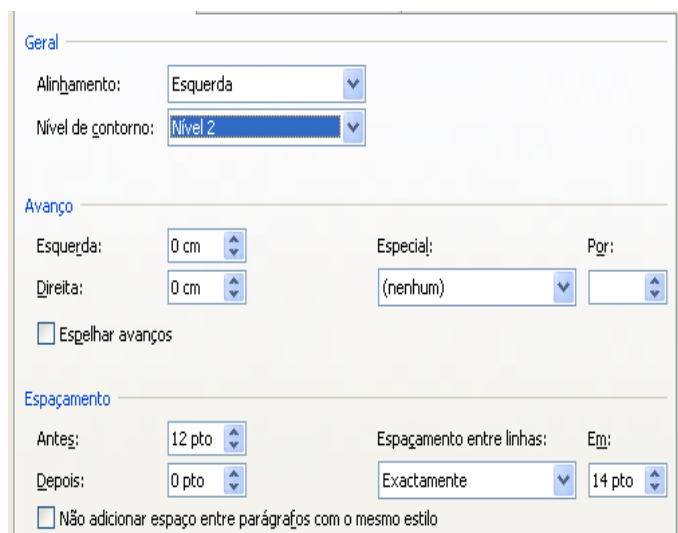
Geral

Alinhamento: Esquerda

Nível de contorno: Nível 2

Avanço

Esquerda: 0 cm

Direita: 0 cm

Especial: (nenhum)

Por:

Espelhar avanços

Espaçamento

Antes: 12 pto

Depois: 0 pto

Espaçamento entre linhas: Exactamente

Em: 14 pto

Não adicionar espaço entre parágrafos com o mesmo estilo